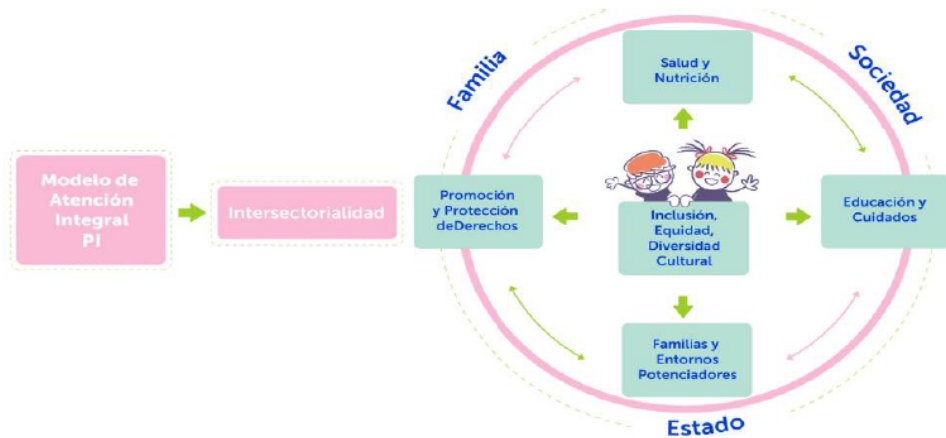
Modelo de Atención Integral PI

Intersectorialidad

Familia

Sociedad

Salud y Nutrición

Promoción y Protección deDerechos

Inclusión, Equidad, Diversidad Cultural

Educación y Cuidados

Familias y Entornos Potenciadores

Estado